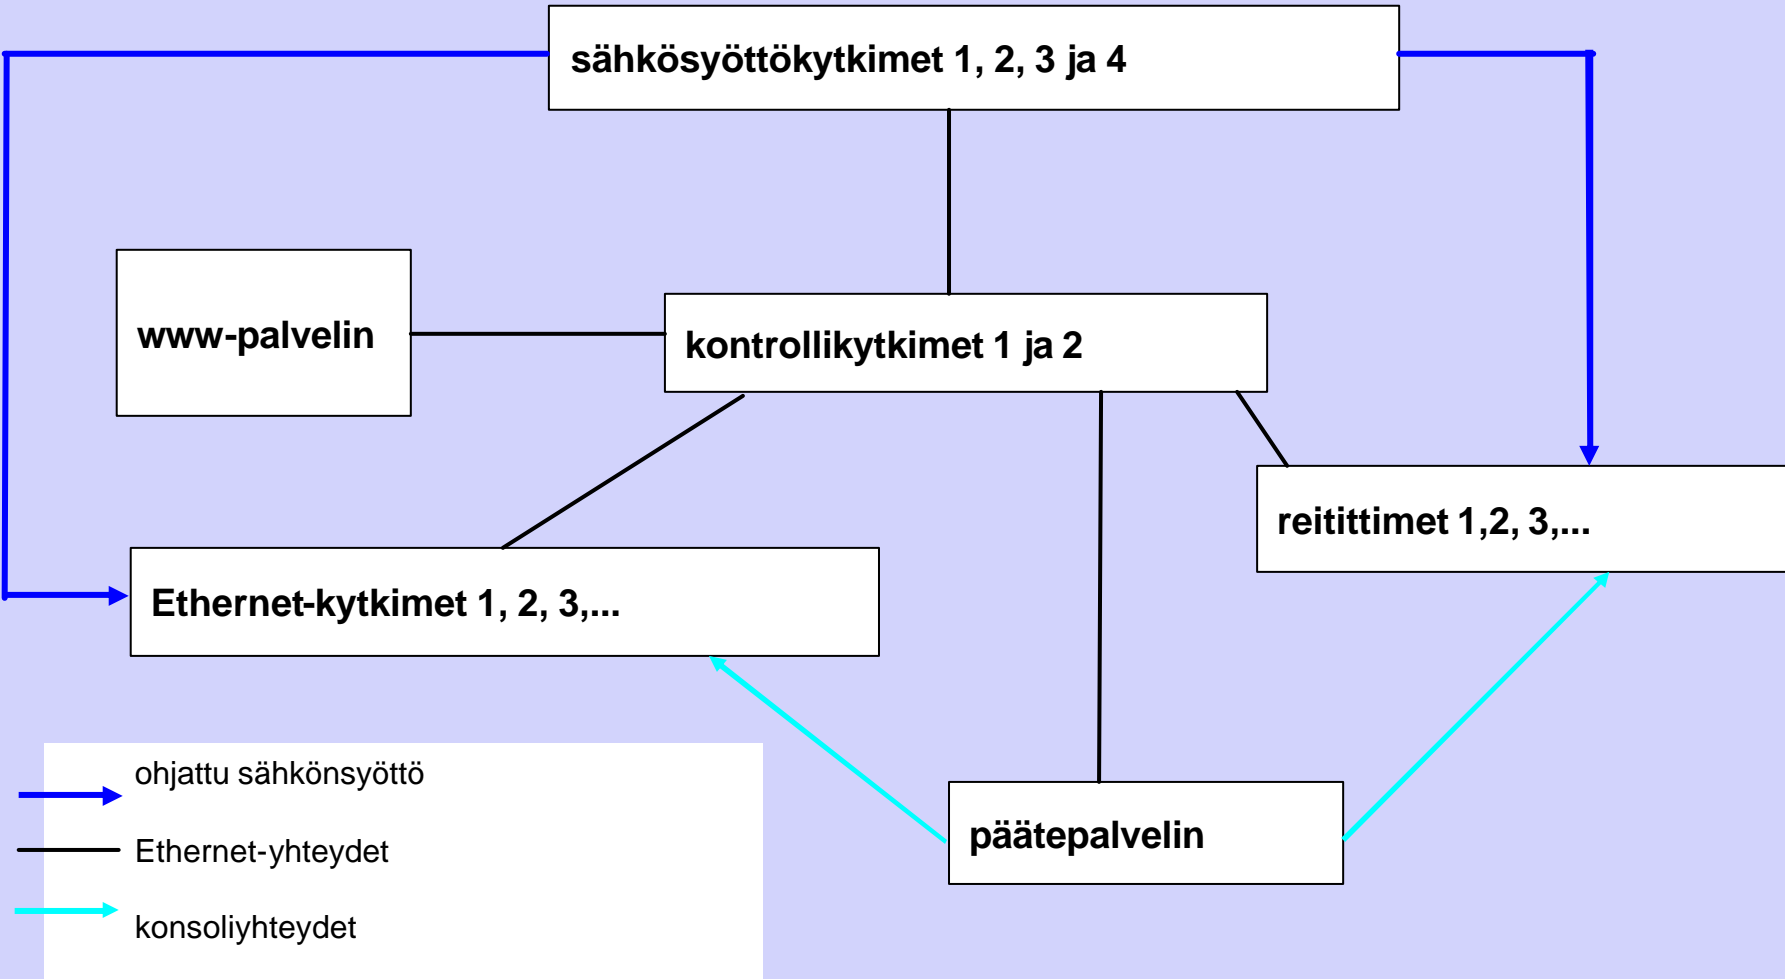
sähkösyöttökytkimet 1, 2, 3 ja 4

www-palvelin

kontrollikytkimet 1 ja 2

reitittimet 1,2, 3,...

Ethernet-kytkimet 1, 2, 3,...

päätepalvelin

ohjattu sähkönsyöttö

Ethernet-yhteydet

konsoliyhteydet